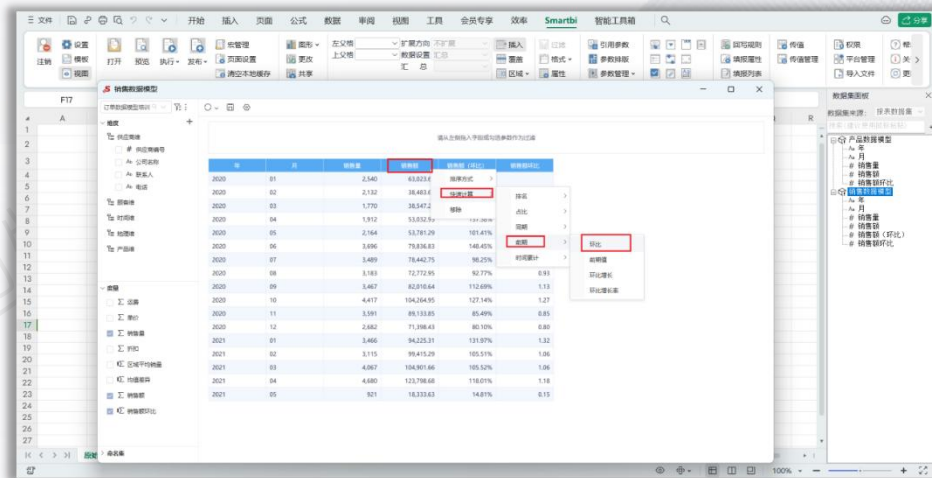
三 文件 开始 插入 页面 公式 数据 审阅 视图 工具 会员专享 效率 Smartbi 智能工具箱 分享

注销 设置 模板 视图 打开 预览 执行 发布 宏管理 页面设置 清空本地缓存 图形 更改 共享 左父格 上父格 扩展方向 数据设置 汇总 插入 重画 区域 过滤 格式 属性 引用参数 参数排版 参数管理 回写规则 填报属性 填报列表 传值 传值管理 权限 平台管理 导入文件

F17

销售数据模型

订单数据模型明细

维度
供应商表
供应商编号
公司名称
联系人
电话
部署表
时间表
地理表
产品表

度量
运费
单价
销售量
折扣
区域平均销量
地理差异
销售额
销售额环比

请从左侧拖入字段或勾选参数作为过滤

| 年 | 月 | 销售量 | 销售额 | 销售额(环比) | 销售额环比 |
|---|---|---|---|---|---|
| 2020 | 01 | 2,540 | 63,023.6 | | |
| 2020 | 02 | 2,132 | 38,483.6 | | |
| 2020 | 03 | 1,770 | 38,547.2 | | |
| 2020 | 04 | 1,912 | 53,032.9 | | |
| 2020 | 05 | 2,164 | 53,781.29 | 101.41% | |
| 2020 | 06 | 3,696 | 79,836.83 | 148.45% | |
| 2020 | 07 | 3,489 | 78,442.75 | 98.25% | |
| 2020 | 08 | 3,183 | 72,772.95 | 92.77% | 0.93 |
| 2020 | 09 | 3,467 | 82,010.64 | 112.69% | 1.13 |
| 2020 | 10 | 4,417 | 104,264.95 | 127.14% | 1.27 |
| 2020 | 11 | 3,591 | 89,133.85 | 85.49% | 0.85 |
| 2020 | 12 | 2,682 | 71,398.43 | 80.10% | 0.80 |
| 2021 | 01 | 3,466 | 94,225.31 | 131.97% | 1.32 |
| 2021 | 02 | 3,115 | 99,415.29 | 105.51% | 1.06 |
| 2021 | 03 | 4,067 | 104,901.66 | 105.52% | 1.06 |
| 2021 | 04 | 4,680 | 123,798.68 | 118.01% | 1.18 |
| 2021 | 05 | 921 | 18,333.63 | 14.81% | 0.15 |

排序方式
快速计算
移除
排名
占比
同期
前期
时间累计
环比
前期值
环比增长
环比增长率

数据集面板
数据集来源: 报表数据集
产品数据模型
年
月
销售量
销售额
销售额环比
销售数据模型
年
月
销售量
销售额
销售额(环比)
销售额环比

100%